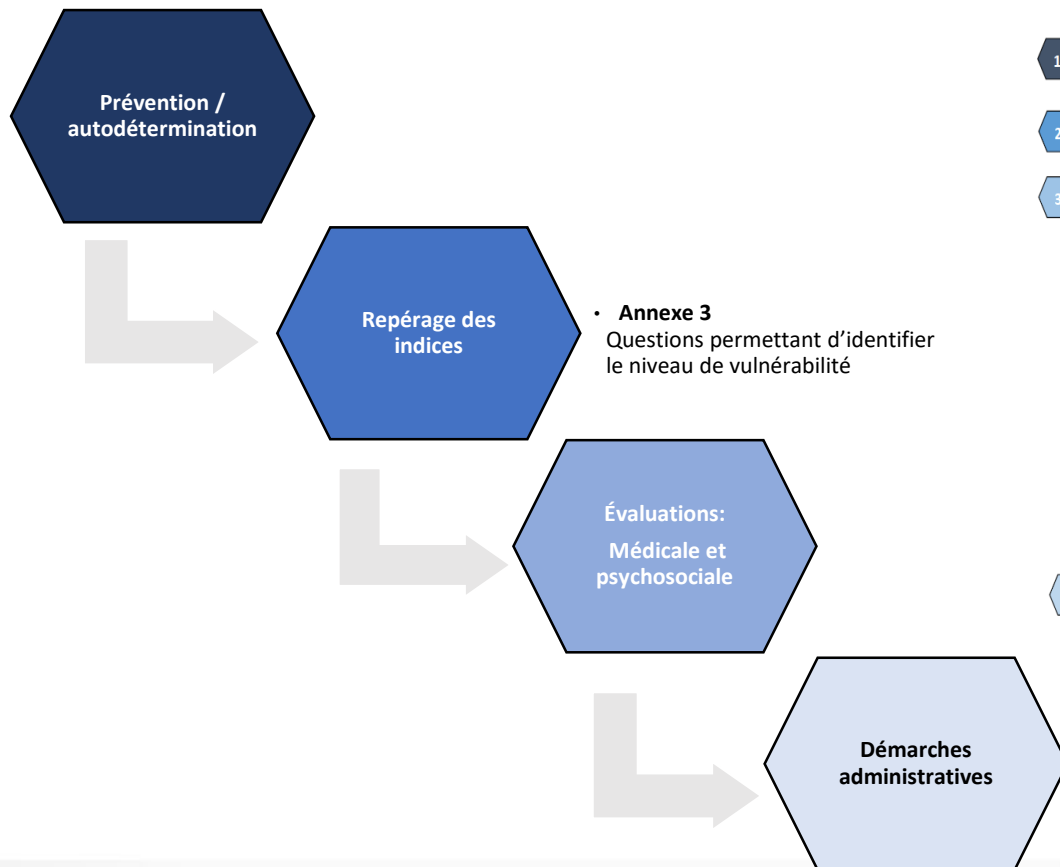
Prévention / autodétermination

Repérage des indices

• **Annexe 3**
Questions permettant d'identifier le niveau de vulnérabilité

Évaluations:

Médicale et psychosociale

Démarches administratives

1

2

3